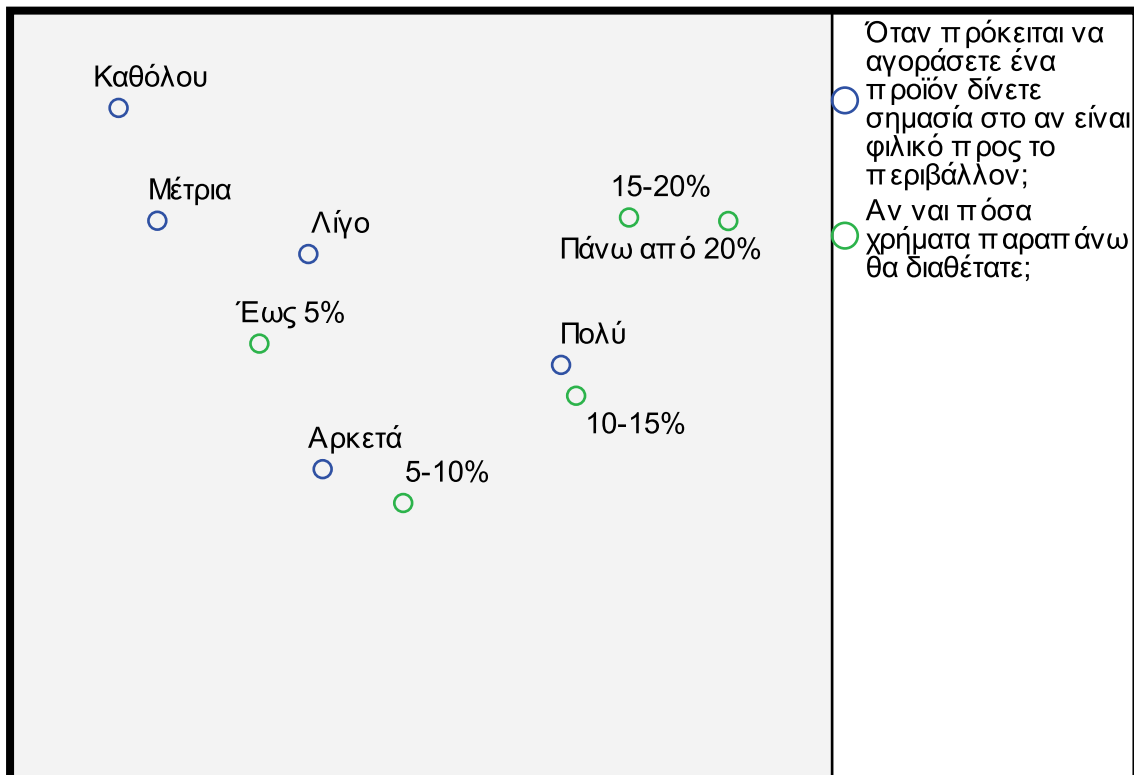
Καθόλου

Μέτρια

Λίγο

15-20%

Πάνω από 20%

Έως 5%

Πολύ

10-15%

Αρκετά

5-10%

Όταν πρόκειται να αγοράσετε ένα προϊόν δίνετε σημασία στο αν είναι φιλικό προς το περιβάλλον;

Αν ναι πόσα χρήματα παραπάνω θα διαθέτατε;